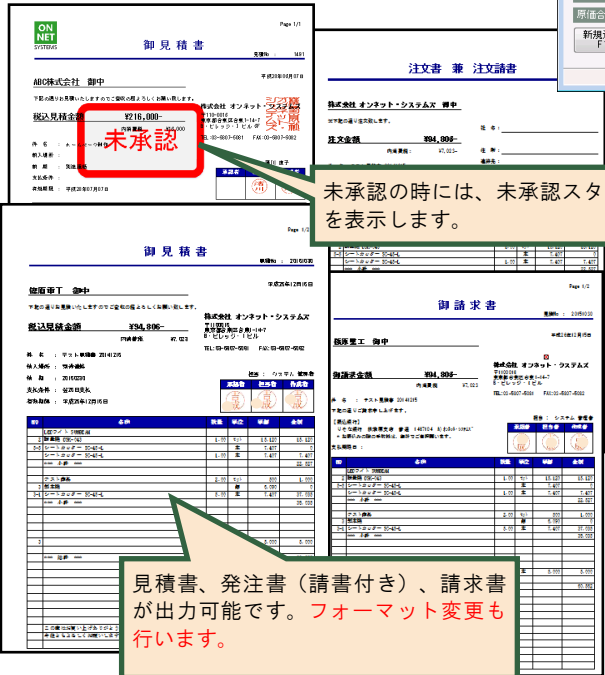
ON NET SYSTEMS

Page 1/1

御見積書

見積No. 1491

ABC株式会社 御中

平成28年06月07日

下記の通りお見積りいたしますのでご査収の程よろしくお願い致します。

株式会社 オンネット・システムズ

税込見積金額 ¥216,000-

未承認

件名

納入場所

納期

支払条件

有効期限 平成28年07月07日

原価合

新規

注文書 兼 注文請書

株式会社 オンネット・システムズ 御中

注文金額 ¥94,896-

未承認の時には、未承認スタンプを表示します。

御見積書

Page 1/2

平成26年12月15日

徳田重工 御中

下記の通りお見積りいたしますのでご査収の程よろしくお願い致します。

株式会社 オンネット・システムズ

税込見積金額 ¥94,896-

件名 テスト物件 20141215

納入場所 弊社指定

納期 2015年2月

支払条件 従来通り

有効期限 平成26年12月15日

御請求書

Page 1/2

阪阪重工 御中

御請求金額 ¥94,896-

株式会社 オンネット・システムズ

見積書、発注書（請書付き）、請求書が出力可能です。フォーマット変更も行います。